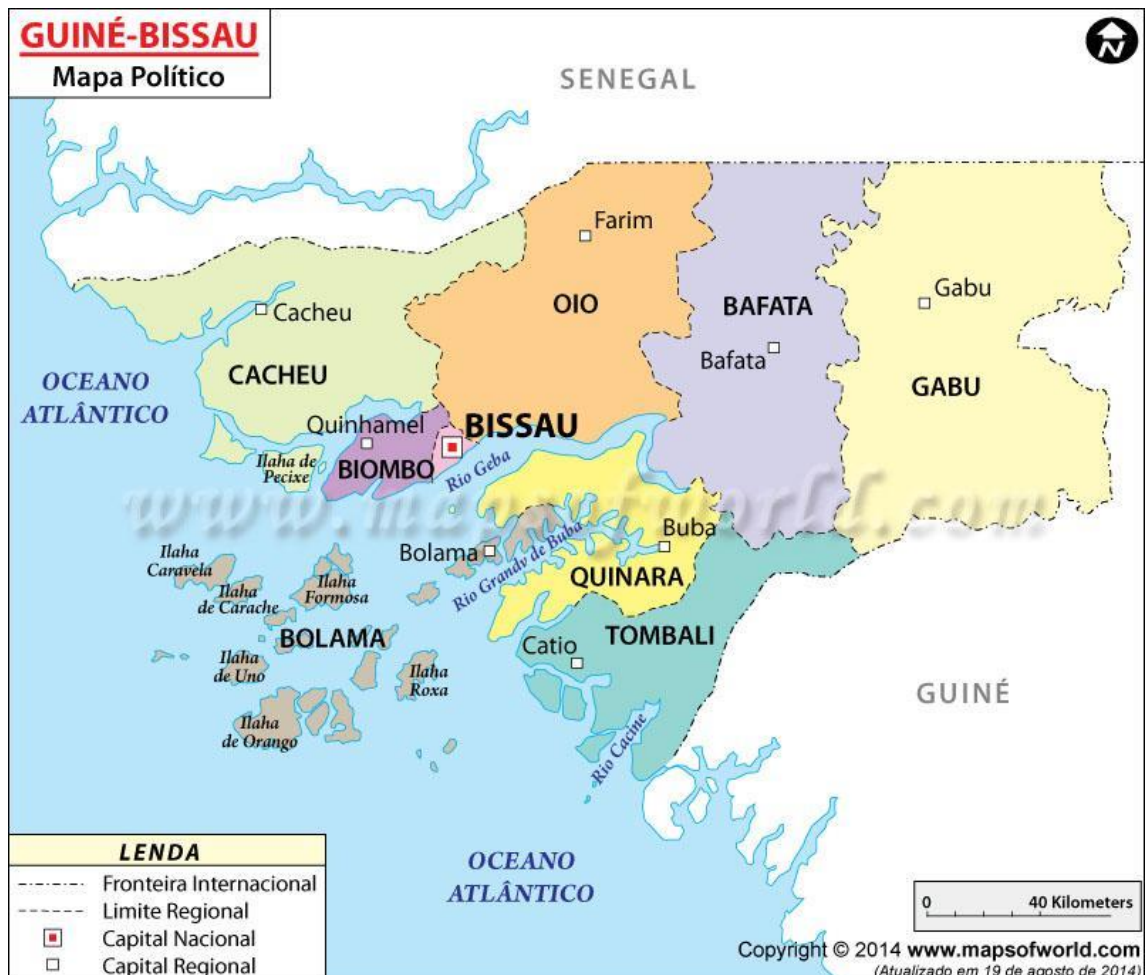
GUINÉ-BISSAU
Mapa Político

N

SENEGAL

Farim
OIO
BAFATA
Bafata
Gabu
GABU
Cacheu
CACHEU
OCEANO ATLÂNTICO
Quinhamel
BISSAU
BIOMBO
Ilaha de Pecixe
Rio Geba
www.mapsofworld.com
Bolama
Buba
Rio Grandy de Buba
QUINARA
Ilaha Caravela
Ilaha de Carache
Ilaha Formosa
BOLAMA
Catio
TOMBALI
Ilaha de Uno
Ilaha Roxa
Ilaha de Orango
GUINÉ
Rio Cacine

LENDA
Fronteira Internacional
Limite Regional
Capital Nacional
Capital Regional

OCEANO ATLÂNTICO

0 40 Kilometers

Copyright © 2014 www.mapsofworld.com
(Atualizado em 19 de agosto de 2014)